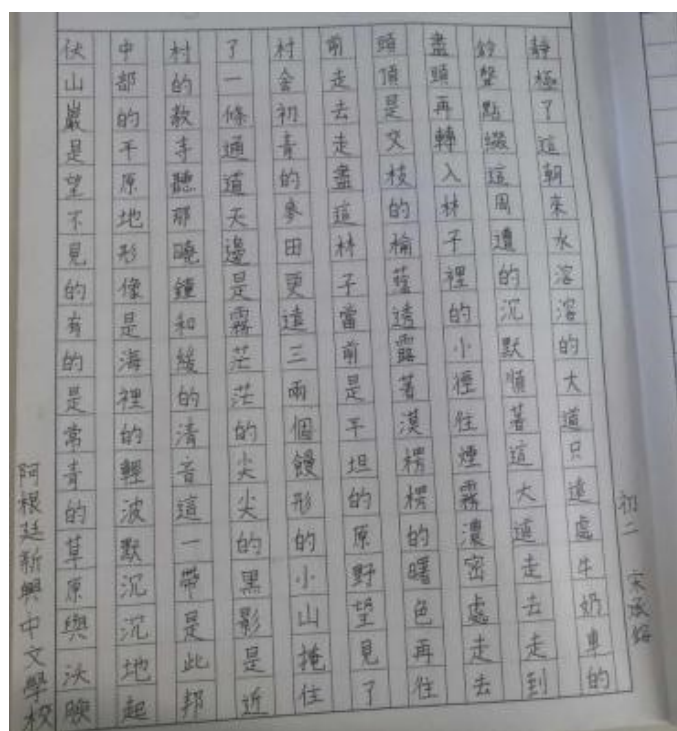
初二 宋承鎔

靜極了這朝來水溶溶的大道只遠處牛奶車的鈴聲點綴這周遭的沉默順著這大道走去走到盡頭再轉入林子裡的小徑往煙霧濃密處走去頭頂是交枝的榆蔭透露著漠楞楞的曙色再往前走去走盡這林子當前是平坦的原野望見了村舍初青的麥田更遠三兩個饅形的小山掩住了一條通道天邊是霧茫茫的尖尖的黑影是近村的教寺聽那曉鐘和緩的清音這一帶是此邦中部的平原地形像是海裡的輕波默沉沉地起伏山嶺是望不見的有的是常青的草原與沃腴

阿根廷新興中文學校